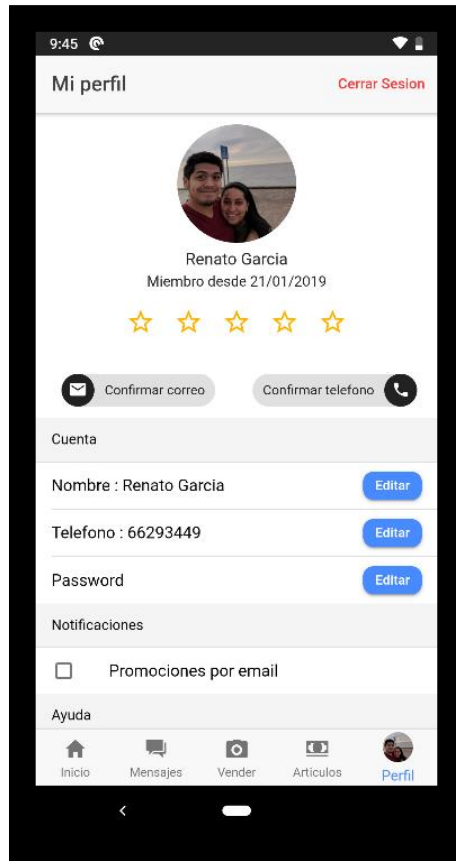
9:45

Mi perfil

Cerrar Sesion

Renato Garcia
Miembro desde 21/01/2019

Confirmar correo

Confirmar telefono

Cuenta

Nombre : Renato Garcia

Editar

Telefono : 66293449

Editar

Password

Editar

Notificaciones

Promociones por email

Ayuda

Inicio

Mensajes

Vender

Articulos

Perfil